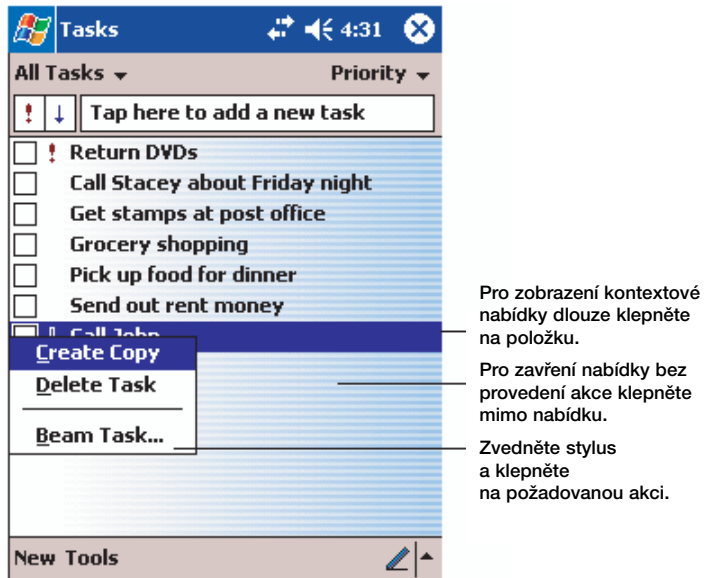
Tasks 4:31

All Tasks Priority

! ↓ Tap here to add a new task

! Return DVDs

Call Stacey about Friday night

Get stamps at post office

Grocery shopping

Pick up food for dinner

Send out rent money

Call John

Create Copy

Delete Task

Beam Task...

Pro zobrazení kontextové nabídky dlouze klepněte na položku.

Pro zavření nabídky bez provedení akce klepněte mimo nabídku.

Zvedněte stylus a klepněte na požadovanou akci.

New Tools